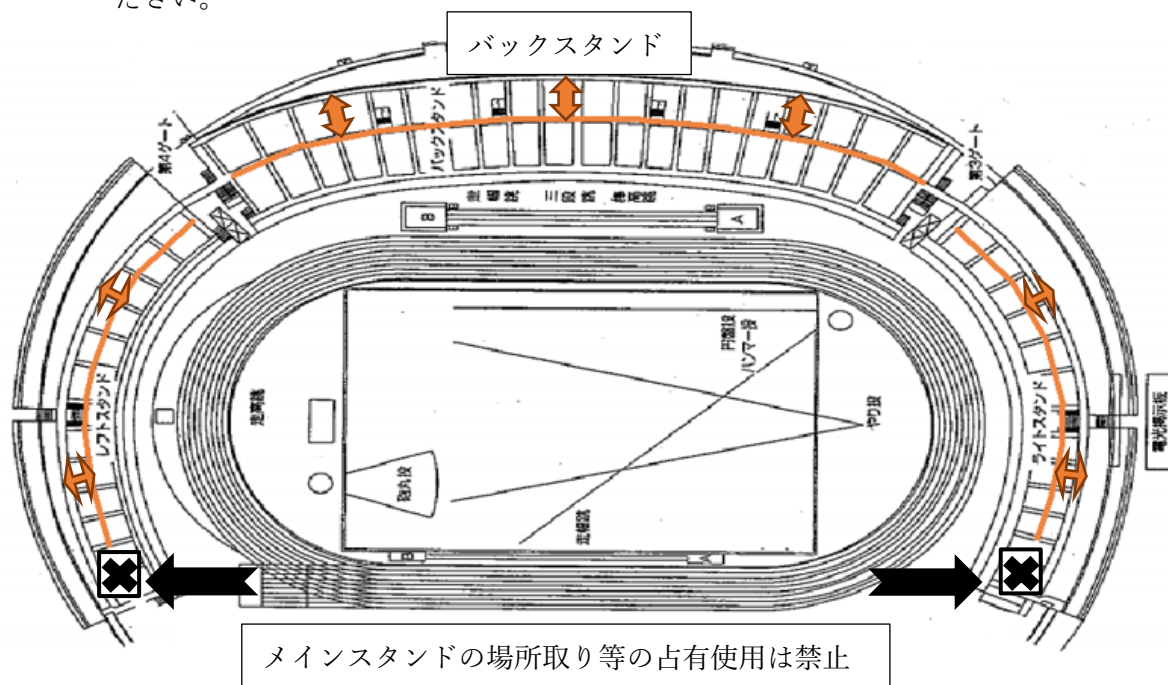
ださい。

バックスタンド

第4ゲート

バックスタンド

第3ゲート

走幅跳　三段跳　棒高跳

B

A

円盤投
ハンマー投

やり投

走高跳

砲丸投

走幅跳

レフトスタンド

ライトスタンド

電光掲示板

メインスタンドの場所取り等の占有使用は禁止